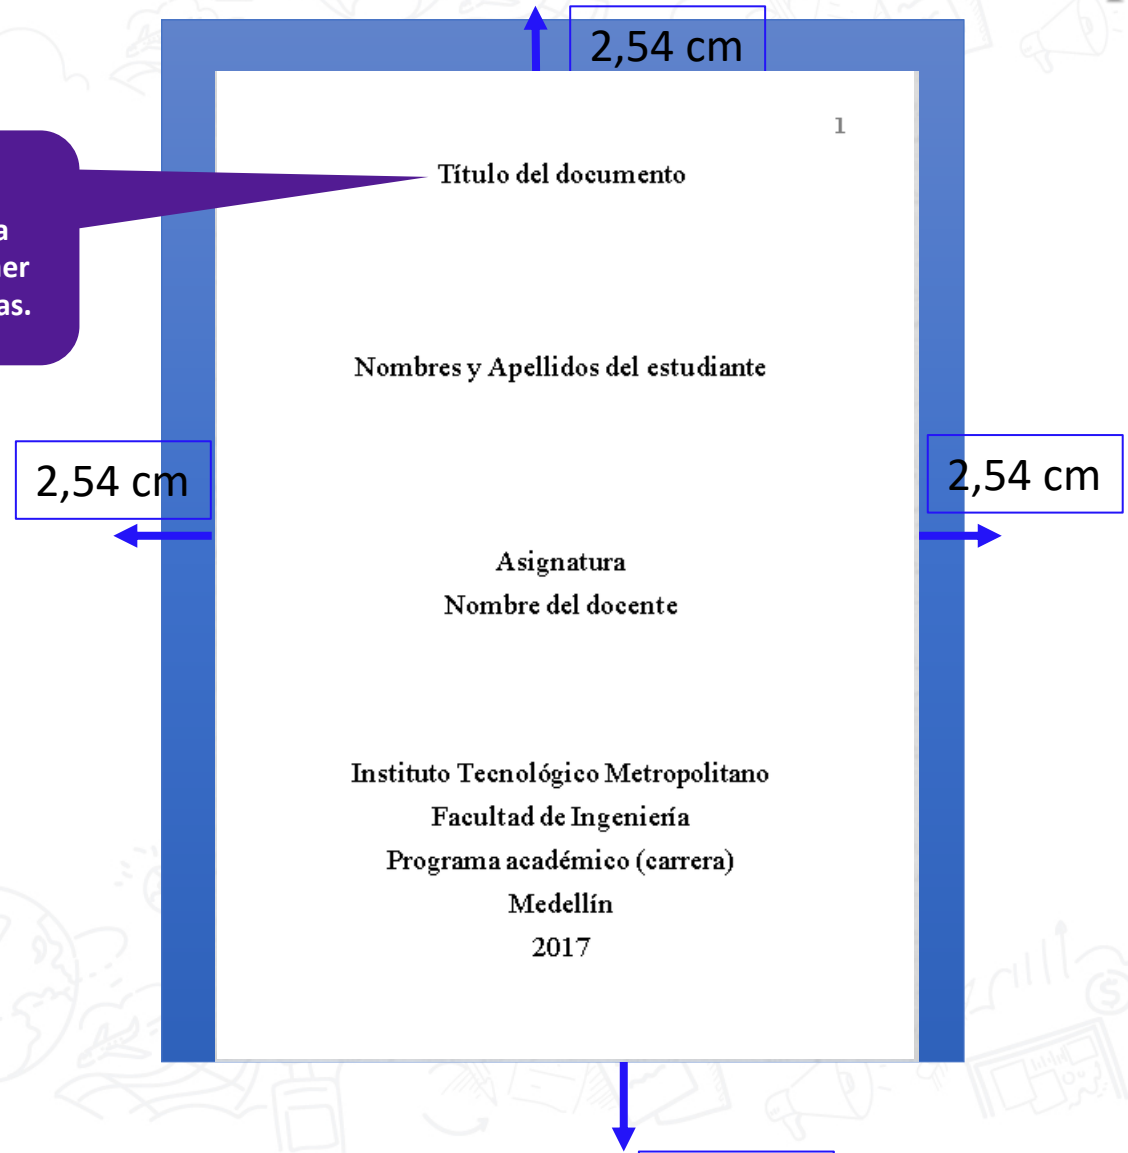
2,54 cm

1

a
er
as.

Título del documento

Nombres y Apellidos del estudiante

2,54 cm

2,54 cm

Asignatura
Nombre del docente

Instituto Tecnológico Metropolitano
Facultad de Ingeniería
Programa académico (carrera)
Medellín
2017